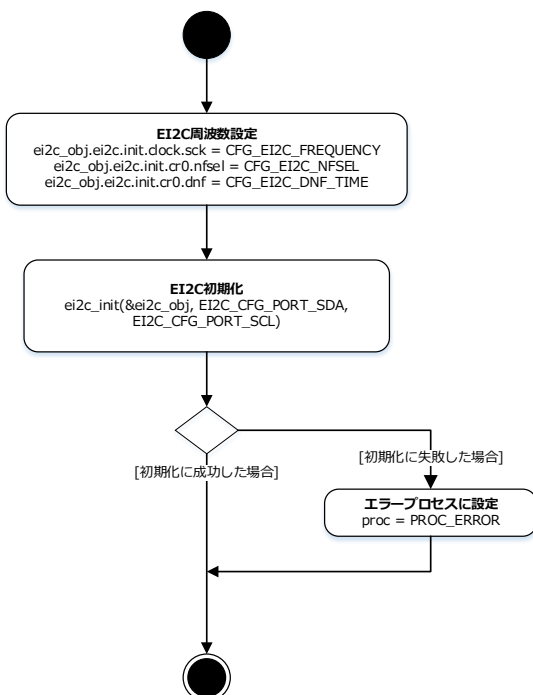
EI2C周波数設定
ei2c_obj.ei2c.init.clock.sck = CFG_EI2C_FREQUENCY
ei2c_obj.ei2c.init.cr0.nfsel = CFG_EI2C_NFSEL
ei2c_obj.ei2c.init.cr0.dnf = CFG_EI2C_DNF_TIME

EI2C初期化
ei2c_init(&ei2c_obj, EI2C_CFG_PORT_SDA, EI2C_CFG_PORT_SCL)

[初期化に失敗した場合]

[初期化に成功した場合]

エラープロセスに設定
proc = PROC_ERROR